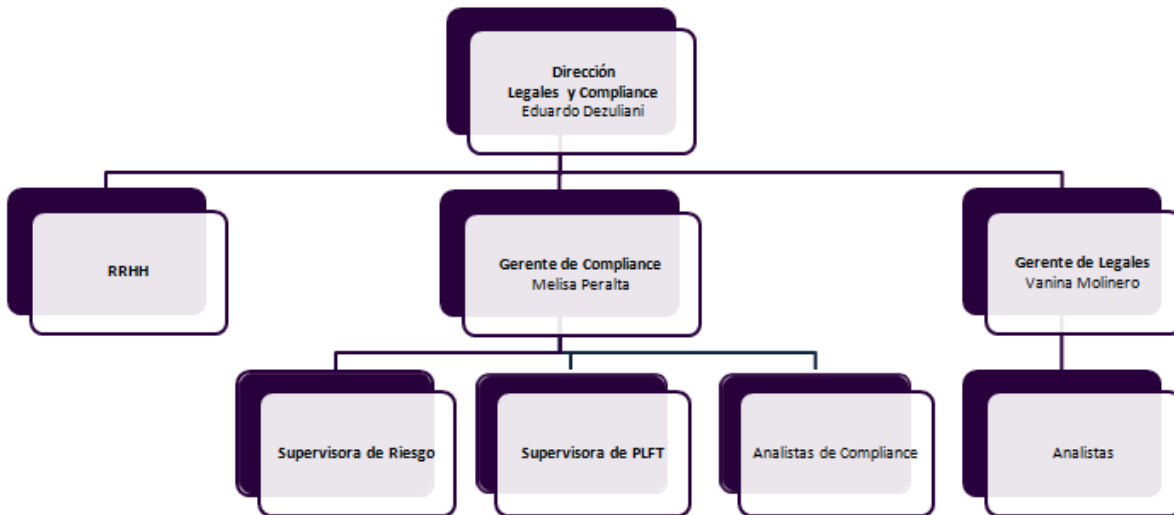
Dirección
Legales y Compliance
Eduardo Dezuliani

RRHH

Gerente de Compliance
Melisa Peralta

Gerente de Legales
Vanina Molinero

Supervisora de Riesgo

Supervisora de PLFT

Analistas de Compliance

Analistas